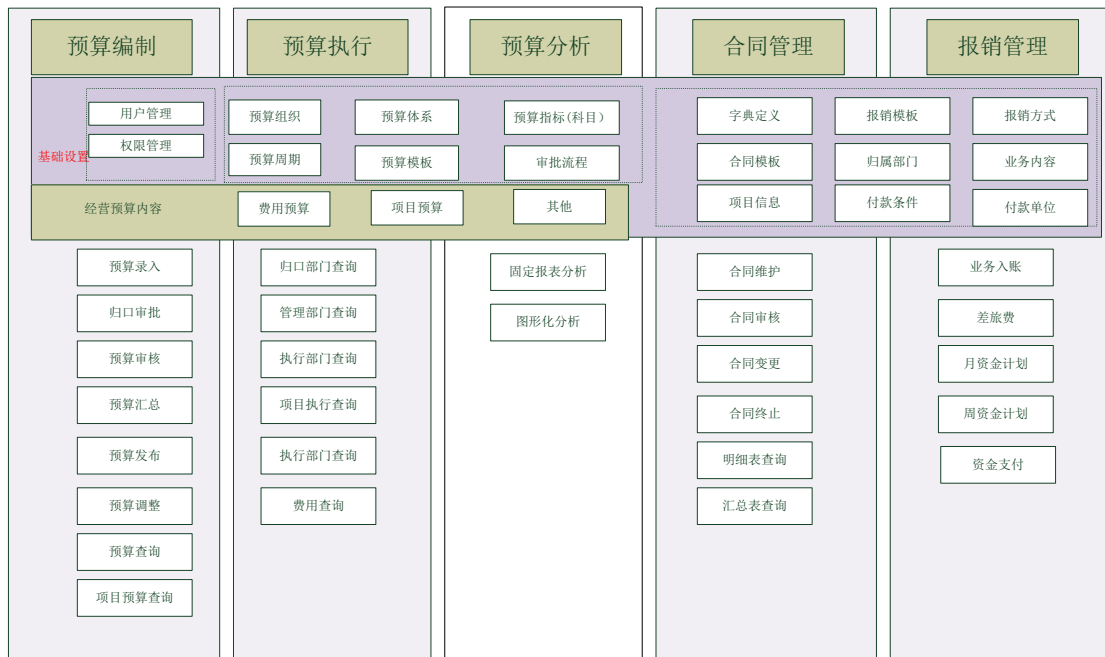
预算编制

预算执行

预算分析

合同管理

报销管理

基础设置

用户管理

权限管理

预算组织

预算体系

预算指标（科目）

预算周期

预算模板

审批流程

字典定义

报销模板

报销方式

合同模板

归属部门

业务内容

项目信息

付款条件

付款单位

经营预算内容

费用预算

项目预算

其他

预算录入

归口审批

预算审核

预算汇总

预算发布

预算调整

预算查询

项目预算查询

归口部门查询

管理部门查询

执行部门查询

项目执行查询

执行部门查询

费用查询

固定报表分析

图形化分析

合同维护

合同审核

合同变更

合同终止

明细表查询

汇总表查询

业务入账

差旅费

月资金计划

周资金计划

资金支付